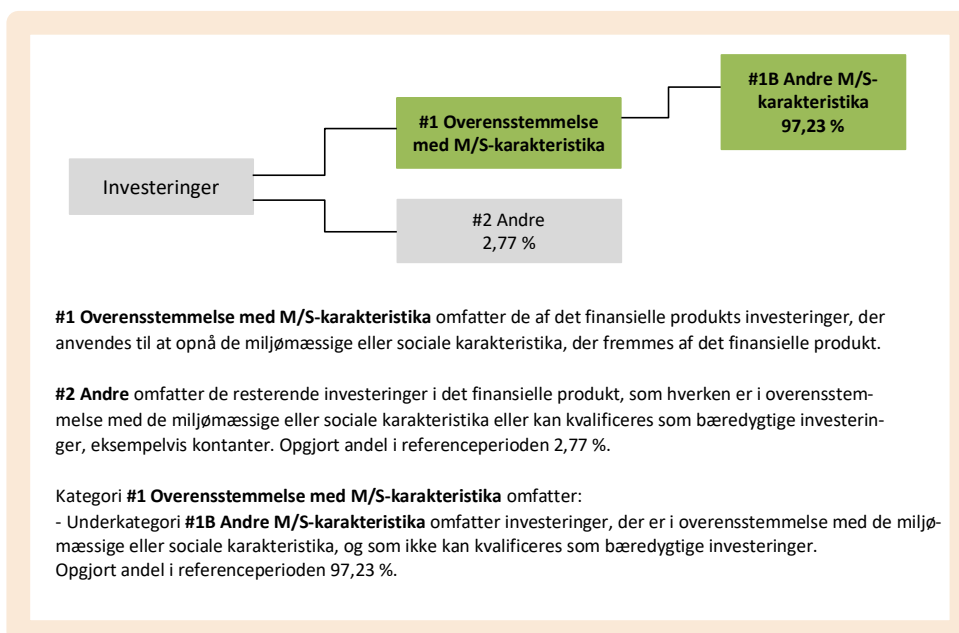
Investeringer

#1 Overensstemmelse med M/S-karakteristika

#1B Andre M/S-karakteristika 97,23 %

#2 Andre 2,77 %

**#1 Overensstemmelse med M/S-karakteristika** omfatter de af det finansielle produkts investeringer, der anvendes til at opnå de miljømæssige eller sociale karakteristika, der fremmes af det finansielle produkt.

**#2 Andre** omfatter de resterende investeringer i det finansielle produkt, som hverken er i overensstemmelse med de miljømæssige eller sociale karakteristika eller kan kvalificeres som bæredygtige investeringer, eksempelvis kontanter. Opgjort andel i referenceperioden 2,77 %.

Kategori **#1 Overensstemmelse med M/S-karakteristika** omfatter:
- Underkategori **#1B Andre M/S-karakteristika** omfatter investeringer, der er i overensstemmelse med de miljømæssige eller sociale karakteristika, og som ikke kan kvalificeres som bæredygtige investeringer.
Opgjort andel i referenceperioden 97,23 %.